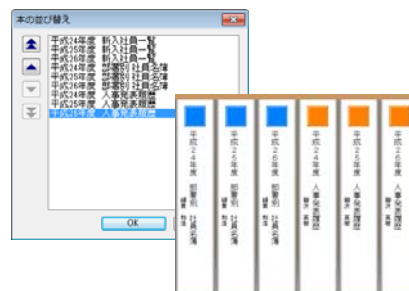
本の並び替え

平成24年度 新入社員一覧
平成25年度 新入社員一覧
平成26年度 新入社員一覧
平成24年度 部署別 社員名簿
平成25年度 部署別 社員名簿
平成26年度 部署別 社員名簿
平成24年度 人事発表履歴
平成25年度 人事発表履歴
平成26年度 人事発表履歴

OK

平成24年度 部署別 社員名簿
平成25年度 部署別 社員名簿
平成26年度 部署別 社員名簿
平成24年度 人事発表履歴
平成25年度 人事発表履歴
平成26年度 人事発表履歴